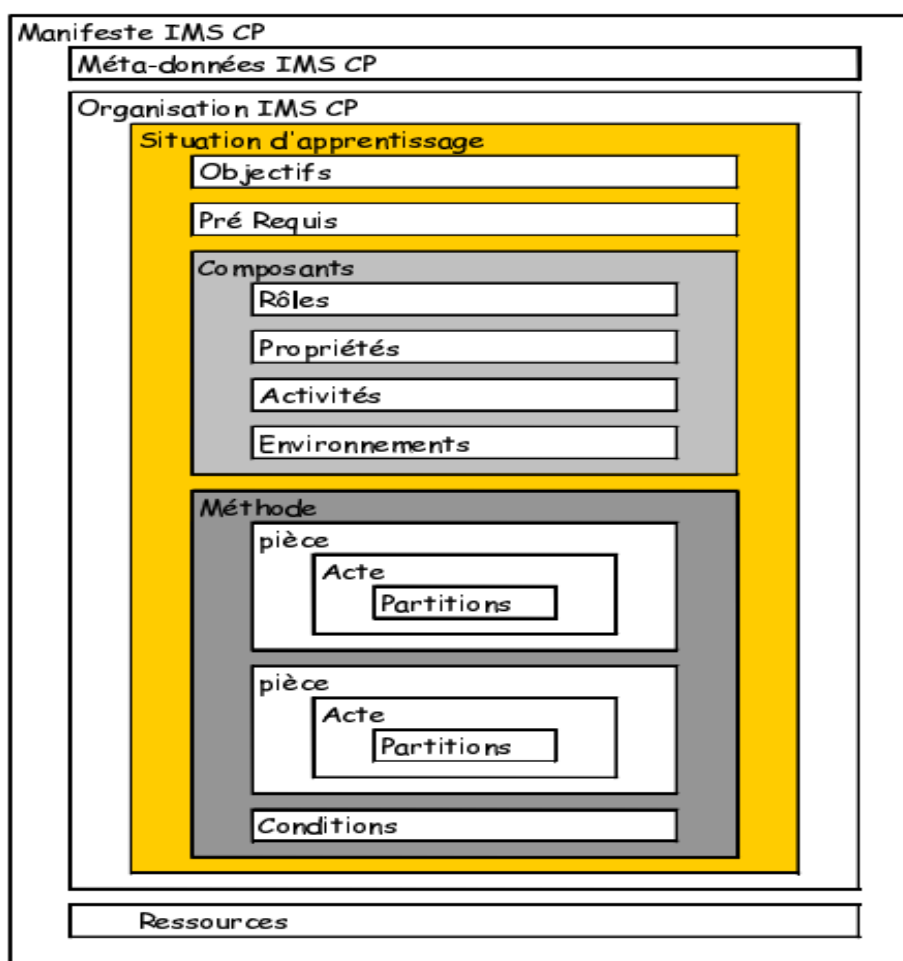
Manifeste IMS CP

Méta-données IMS CP

Organisation IMS CP

Situation d'apprentissage

Objectifs

Pré Requis

Composants

Rôles

Propriétés

Activités

Environnements

Méthode

pièce

Acte

Partitions

pièce

Acte

Partitions

Conditions

Ressources